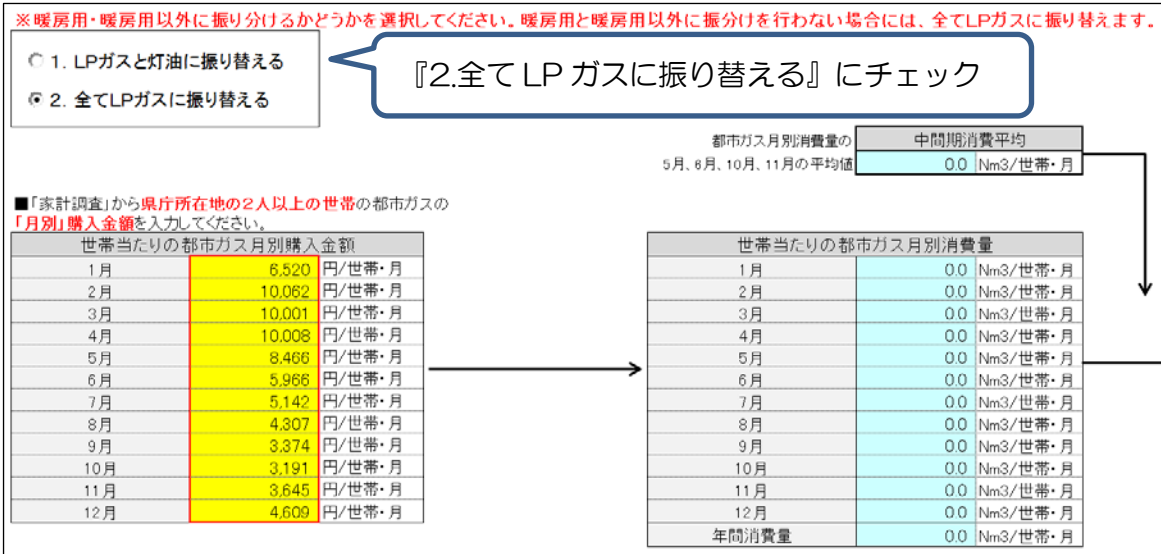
※暖房用・暖房用以外に振り分けるかどうかを選択してください。暖房用と暖房用以外に振分けを行わない場合には、全てLPガスに振り替えます。

1. LPガスと灯油に振り替える
2. 全てLPガスに振り替える

『2.全て LP ガスに振り替える』にチェック

都市ガス月別消費量の 5月、6月、10月、11月の平均値

| 中間期消費平均 | |
|---|---|
| 0.0 | Nm3/世帯・月 |

■「家計調査」から県庁所在地の２人以上の世帯の都市ガスの「月別」購入金額を入力してください。

| 世帯当たりの都市ガス月別購入金額 | | |
|---|---|---|
| 1月 | 6,520 | 円/世帯・月 |
| 2月 | 10,062 | 円/世帯・月 |
| 3月 | 10,001 | 円/世帯・月 |
| 4月 | 10,008 | 円/世帯・月 |
| 5月 | 8,466 | 円/世帯・月 |
| 6月 | 5,966 | 円/世帯・月 |
| 7月 | 5,142 | 円/世帯・月 |
| 8月 | 4,307 | 円/世帯・月 |
| 9月 | 3,374 | 円/世帯・月 |
| 10月 | 3,191 | 円/世帯・月 |
| 11月 | 3,645 | 円/世帯・月 |
| 12月 | 4,609 | 円/世帯・月 |

| 世帯当たりの都市ガス月別消費量 | | |
|---|---|---|
| 1月 | 0.0 | Nm3/世帯・月 |
| 2月 | 0.0 | Nm3/世帯・月 |
| 3月 | 0.0 | Nm3/世帯・月 |
| 4月 | 0.0 | Nm3/世帯・月 |
| 5月 | 0.0 | Nm3/世帯・月 |
| 6月 | 0.0 | Nm3/世帯・月 |
| 7月 | 0.0 | Nm3/世帯・月 |
| 8月 | 0.0 | Nm3/世帯・月 |
| 9月 | 0.0 | Nm3/世帯・月 |
| 10月 | 0.0 | Nm3/世帯・月 |
| 11月 | 0.0 | Nm3/世帯・月 |
| 12月 | 0.0 | Nm3/世帯・月 |
| 年間消費量 | 0.0 | Nm3/世帯・月 |